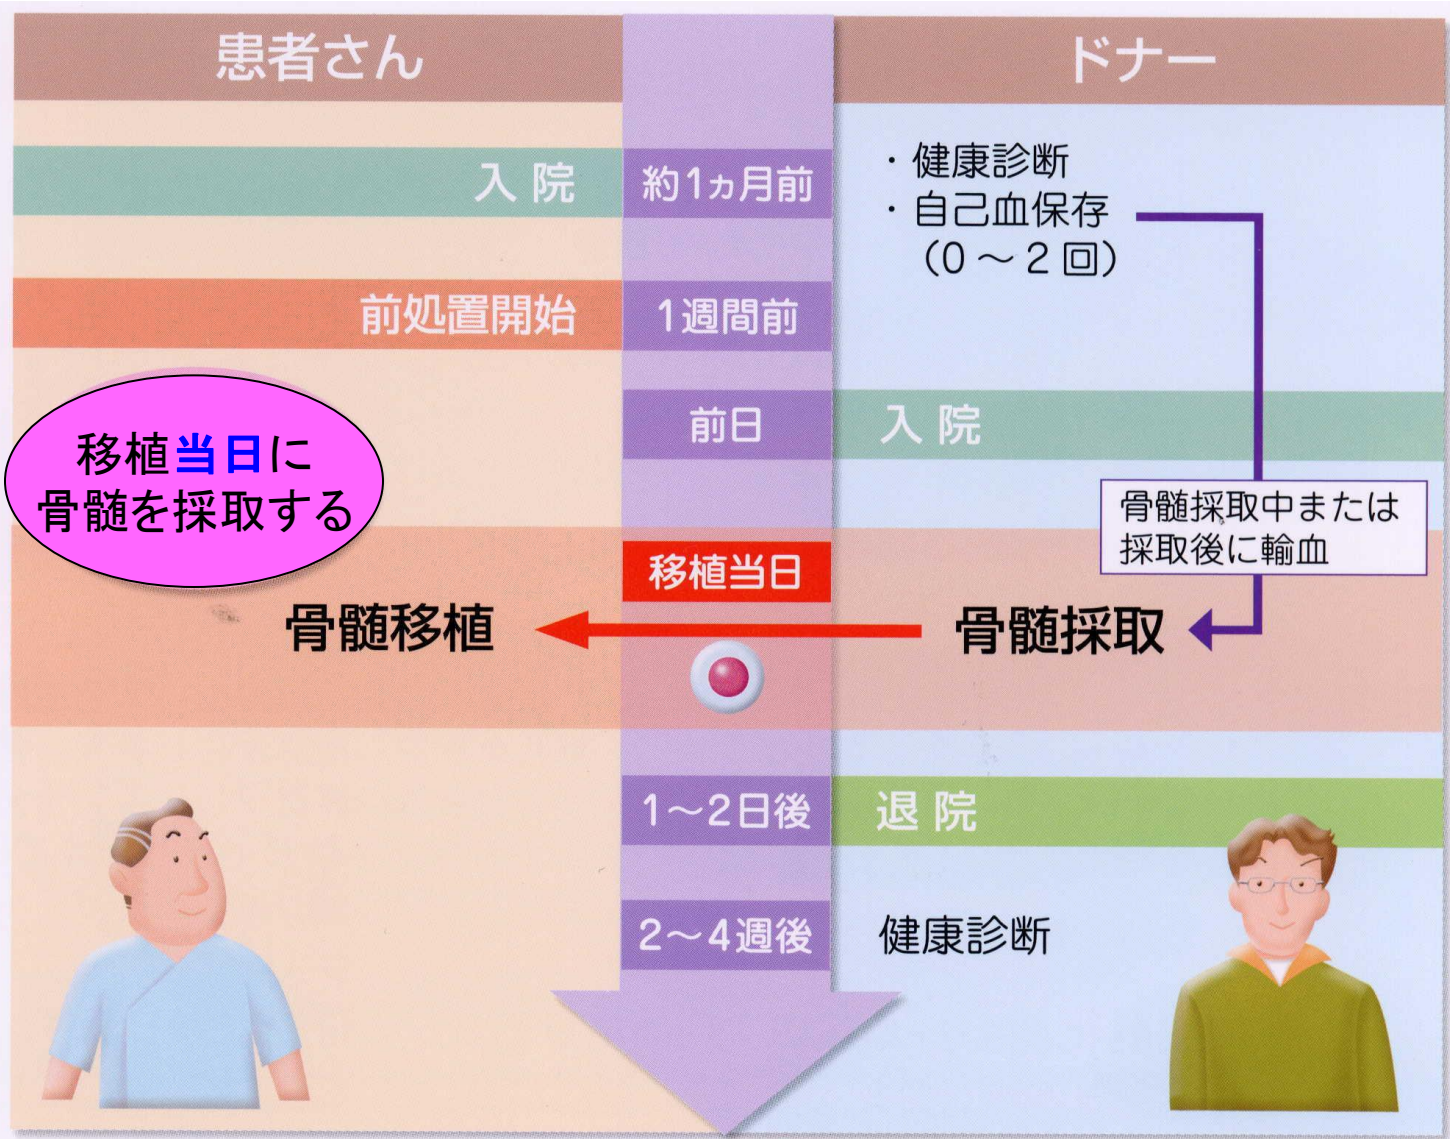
患者さん

ドナー

入 院

約1ヵ月前

・健康診断
・自己血保存
（0 ～ 2 回）

前処置開始

1週間前

前日

入 院

移植当日に
骨髄を採取する

骨髄採取中または
採取後に輸血

移植当日

骨髄移植

骨髄採取

1～2日後

退 院

2～4週後

健康診断